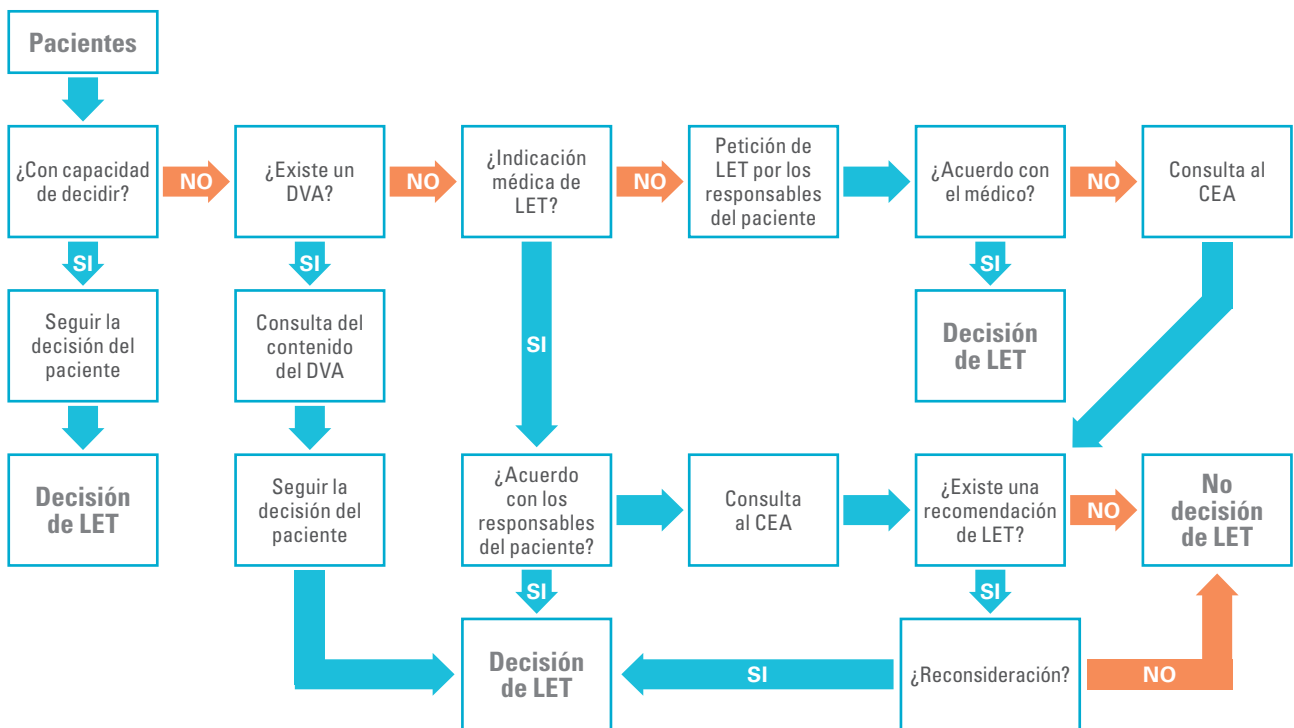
Pacientes

¿Con capacidad de decidir?

NO

¿Existe un DVA?

NO

¿Indicación médica de LET?

NO

Petición de LET por los responsables del paciente

¿Acuerdo con el médico?

NO

Consulta al CEA

SI

SI

SI

SI

Seguir la decisión del paciente

Consulta del contenido del DVA

Decisión de LET

Decisión de LET

Seguir la decisión del paciente

¿Acuerdo con los responsables del paciente?

Consulta al CEA

¿Existe una recomendación de LET?

NO

No decisión de LET

SI

SI

Decisión de LET

SI

¿Reconsideración?

NO